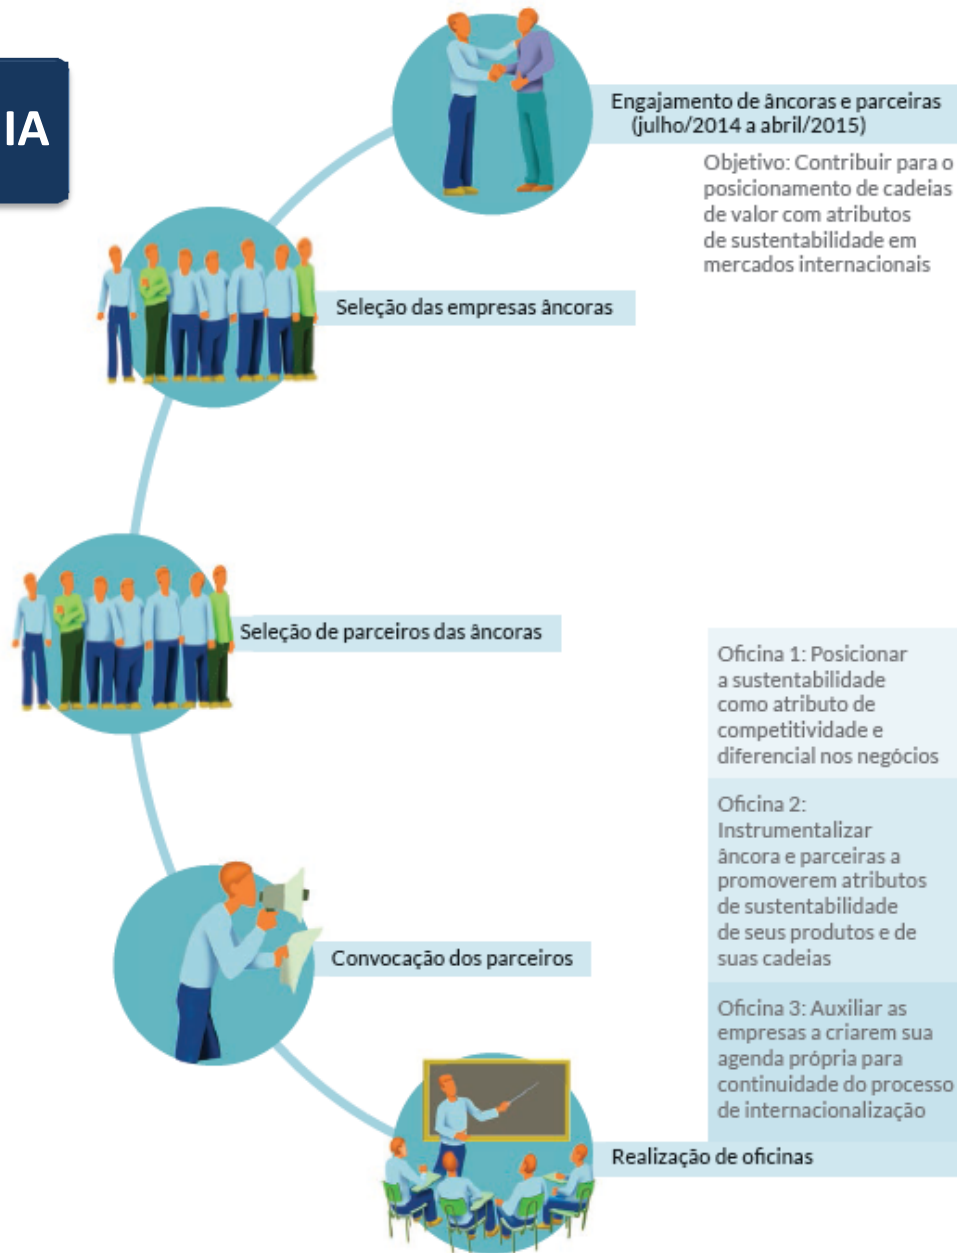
IA

Engajamento de âncoras e parceiras (julho/2014 a abril/2015)

Objetivo: Contribuir para o posicionamento de cadeias de valor com atributos de sustentabilidade em mercados internacionais

Seleção das empresas âncoras

Seleção de parceiros das âncoras

Oficina 1: Posicionar a sustentabilidade como atributo de competitividade e diferencial nos negócios

Oficina 2: Instrumentalizar âncora e parceiras a promoverem atributos de sustentabilidade de seus produtos e de suas cadeias

Convocação dos parceiros

Oficina 3: Auxiliar as empresas a criarem sua agenda própria para continuidade do processo de internacionalização

Realização de oficinas